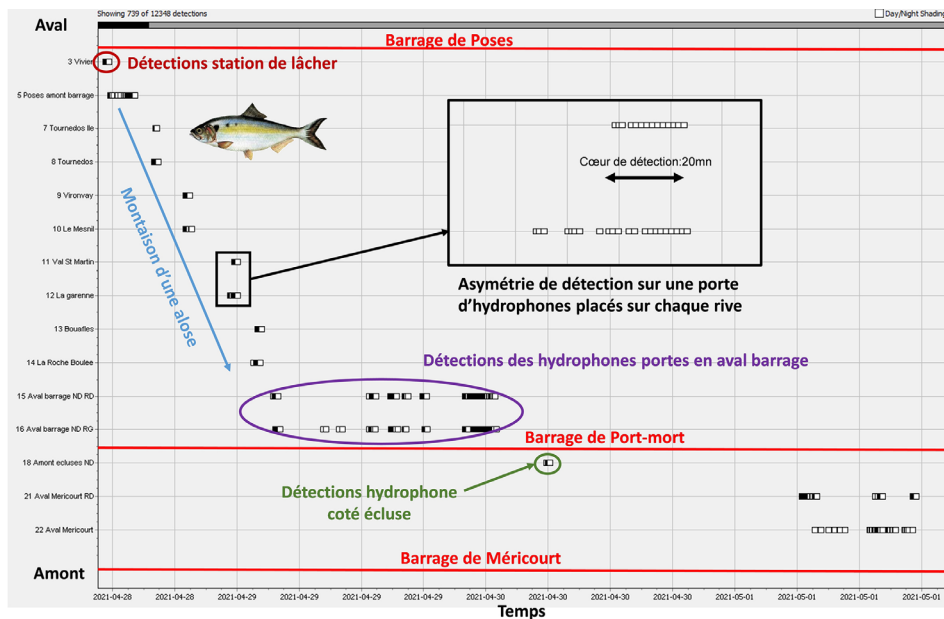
Showing 739 of 12348 detections

Day/Night Shading

Aval

Barrage de Poses

3 Vivier

Détections station de lâcher

5 Poses amont barrage

7 Tournedos Ile

8 Tournedos

9 Vironvay

10 Le Mesnil

11 Val St Martin

12 La garenne

13 Bouafles

14 La Roche Boulee

15 Aval barrage ND RD

16 Aval barrage ND RG

18 Amont ecluses ND

21 Aval Mericourt RD

22 Aval Mericourt

Montaison d'une alose

Cœur de détection:20mn

Asymétrie de détection sur une porte d'hydrophones placés sur chaque rive

Détections des hydrophones portes en aval barrage

Barrage de Port-mort

Détections hydrophone coté écluse

Barrage de Méricourt

Amont

2021-04-28 2021-04-28 2021-04-28 2021-04-29 2021-04-29 2021-04-29 2021-04-29 2021-04-30 2021-04-30 2021-04-30 2021-04-30 2021-05-01 2021-05-01 2021-05-01 2021-05-01

Temps